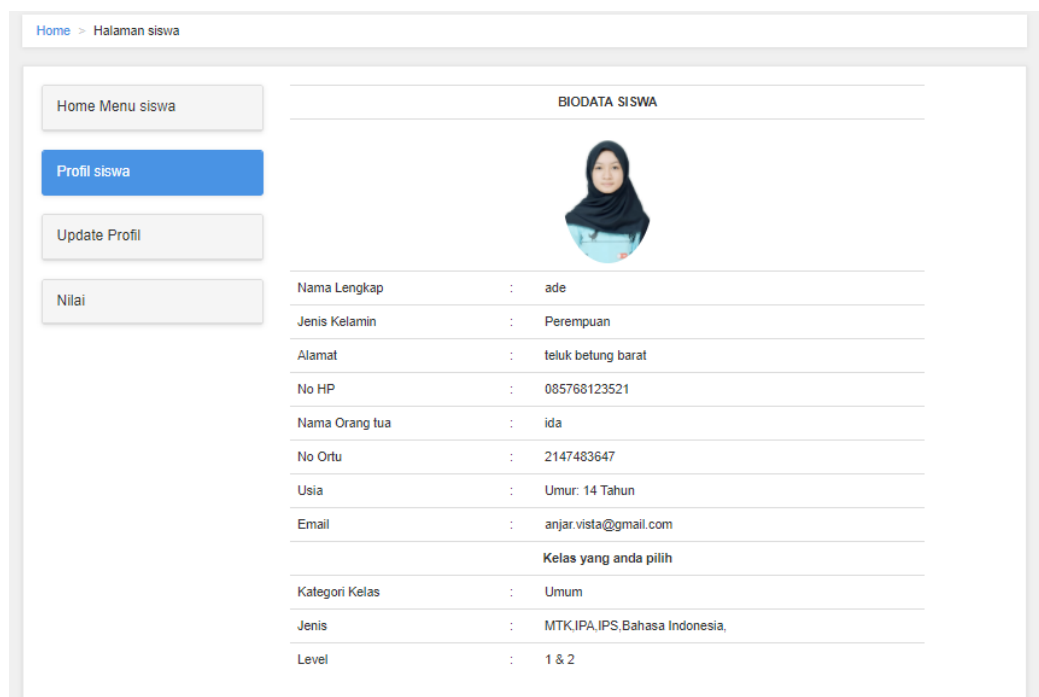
Home > Halaman siswa

Home Menu siswa

Profil siswa

Update Profil

Nilai

BIODATA SISWA

| | | |
|---|---|---|
| Nama Lengkap | : | ade |
| Jenis Kelamin | : | Perempuan |
| Alamat | : | teluk betung barat |
| No HP | : | 085768123521 |
| Nama Orang tua | : | ida |
| No Ortu | : | 2147483647 |
| Usia | : | Umur: 14 Tahun |
| Email | : | anjar.vista@gmail.com |
| | | Kelas yang anda pilih |
| Kategori Kelas | : | Umum |
| Jenis | : | MTK,IPA,IPS,Bahasa Indonesia, |
| Level | : | 1 & 2 |